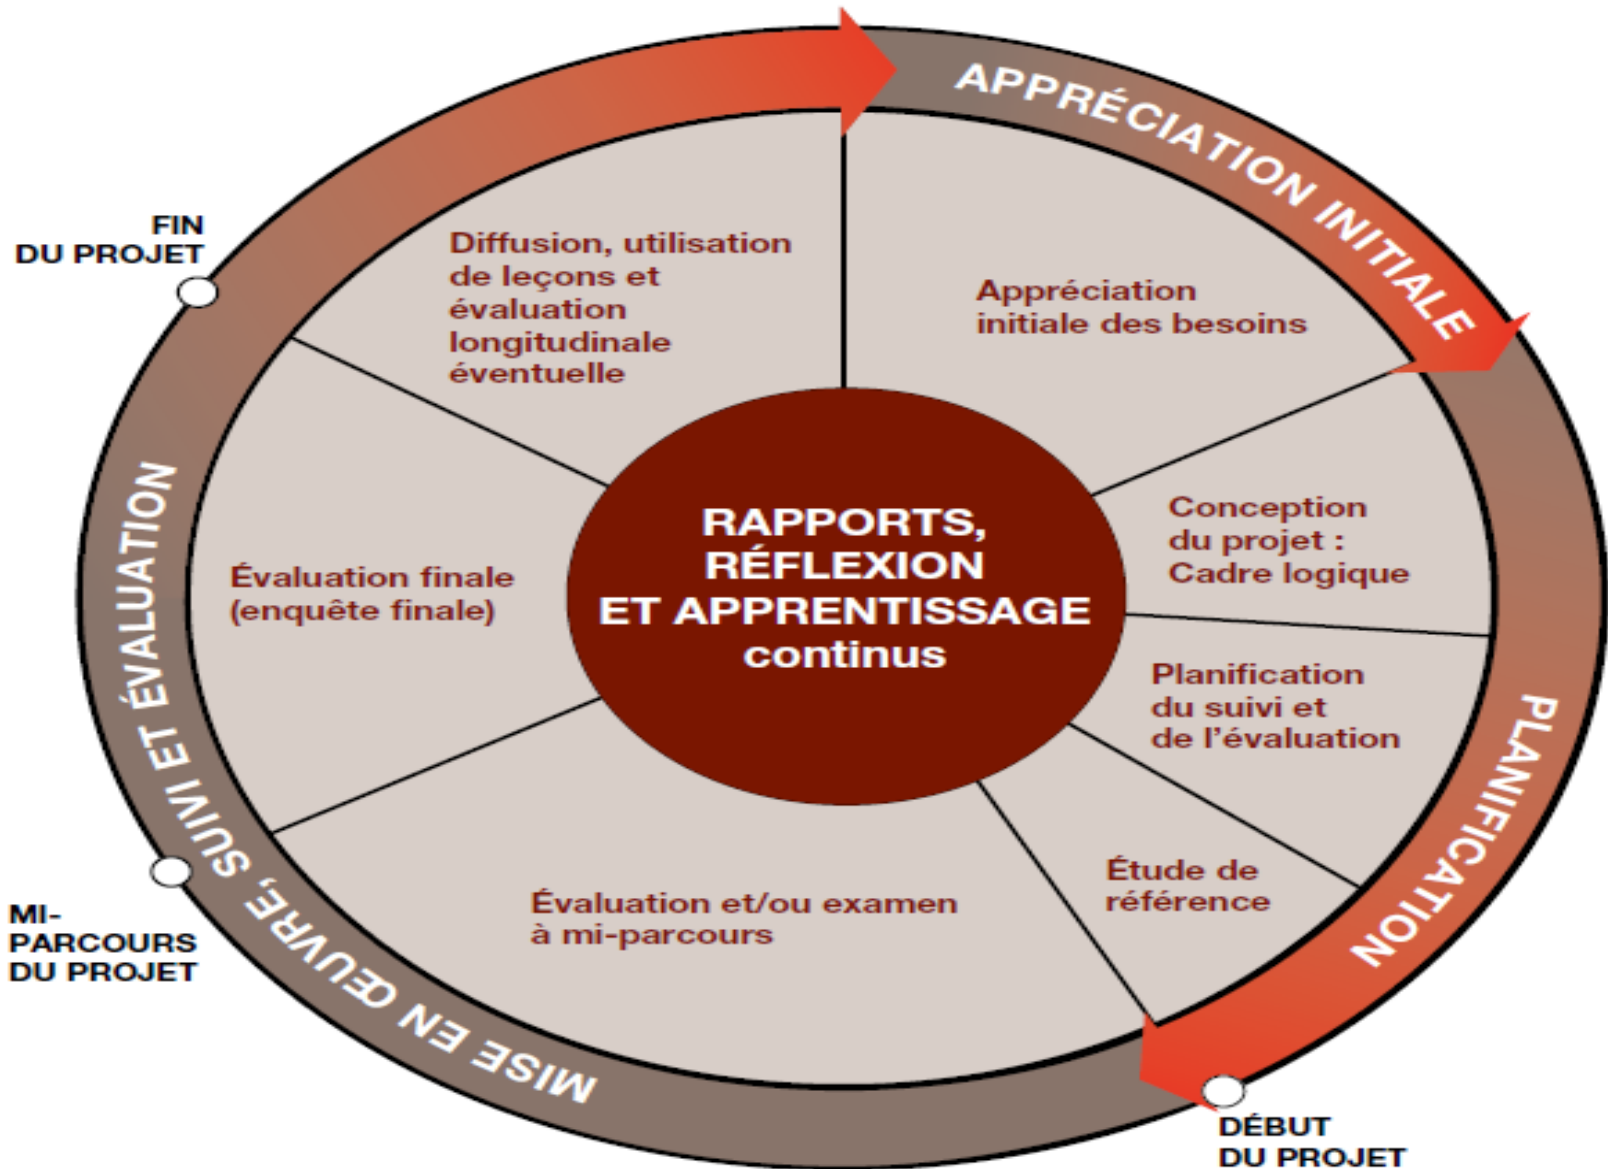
APPRÉCIATION INITIALE

Appréciation initiale des besoins

Conception du projet : Cadre logique

Planification du suivi et de l'évaluation

Étude de référence

PLANIFICATION

DÉBUT DU PROJET

Évaluation et/ou examen à mi-parcours

MI-PARCOURS DU PROJET

MISE EN ŒUVRE, SUIVI ET ÉVALUATION

Évaluation finale (enquête finale)

FIN DU PROJET

Diffusion, utilisation de leçons et évaluation longitudinale éventuelle

RAPPORTS, RÉFLEXION ET APPRENTISSAGE continus